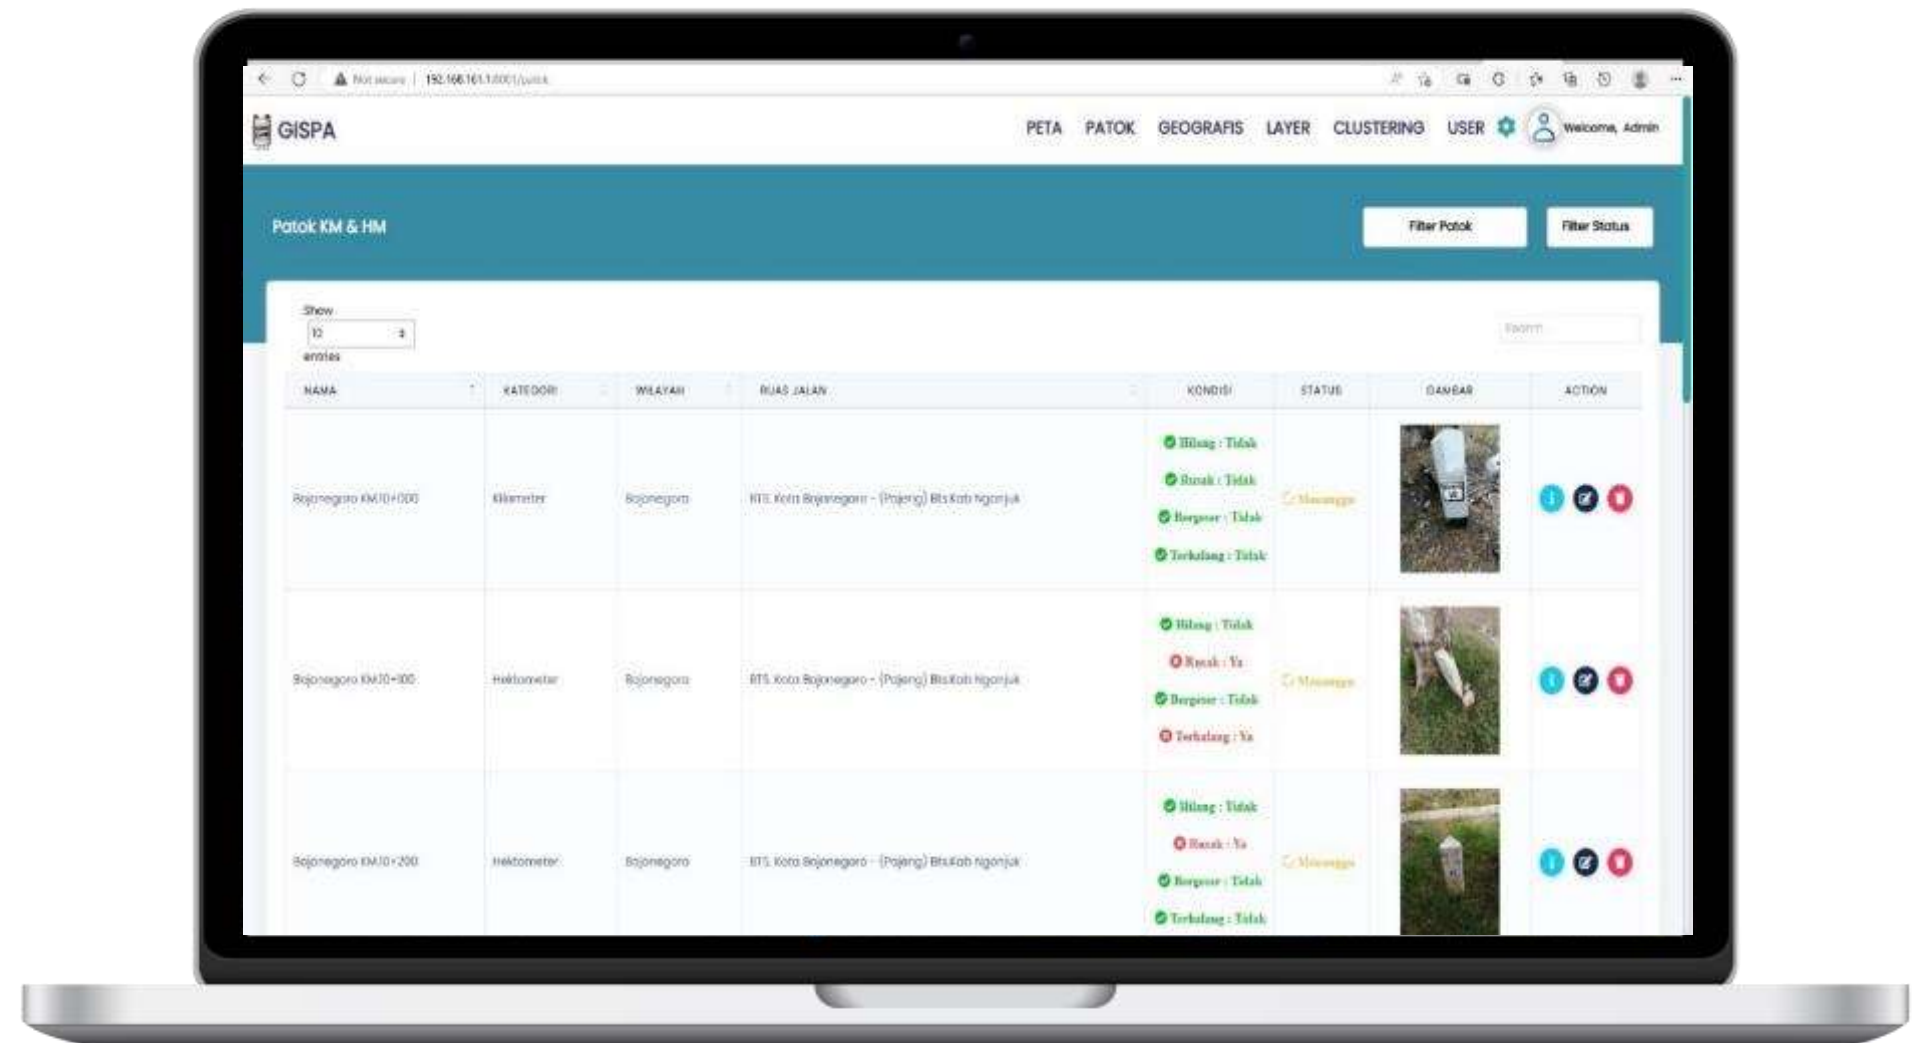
Not secure | 192.168.161.1:8001/patok

GISPA

PETA PATOK GEOGRAFIS LAYER CLUSTERING USER Welcome, Admin

Patok KM & HM

Filter Patok

Filter Status

Show 10 entries

Search

| NAMA | KATEGORI | WILAYAH | RUAS JALAN | KONDISI | STATUS | GAMBAR | ACTION |
|---|---|---|---|---|---|---|---|
| Bojonegoro KM.10+000 | Kilometer | Bojonegoro | BTS. Kota Bojonegoro - (Pajeng) Bts.Kab Nganjuk | Hilang : Tidak<br>Rusak : Tidak<br>Bergeser : Tidak<br>Terhalang : Tidak | Menunggu | | |
| Bojonegoro KM.10+100 | Hektometer | Bojonegoro | BTS. Kota Bojonegoro - (Pajeng) Bts.Kab Nganjuk | Hilang : Tidak<br>Rusak : Ya<br>Bergeser : Tidak<br>Terhalang : Ya | Menunggu | | |
| Bojonegoro KM.10+200 | Hektometer | Bojonegoro | BTS. Kota Bojonegoro - (Pajeng) Bts.Kab Nganjuk | Hilang : Tidak<br>Rusak : Ya<br>Bergeser : Tidak<br>Terhalang : Tidak | Menunggu | | |